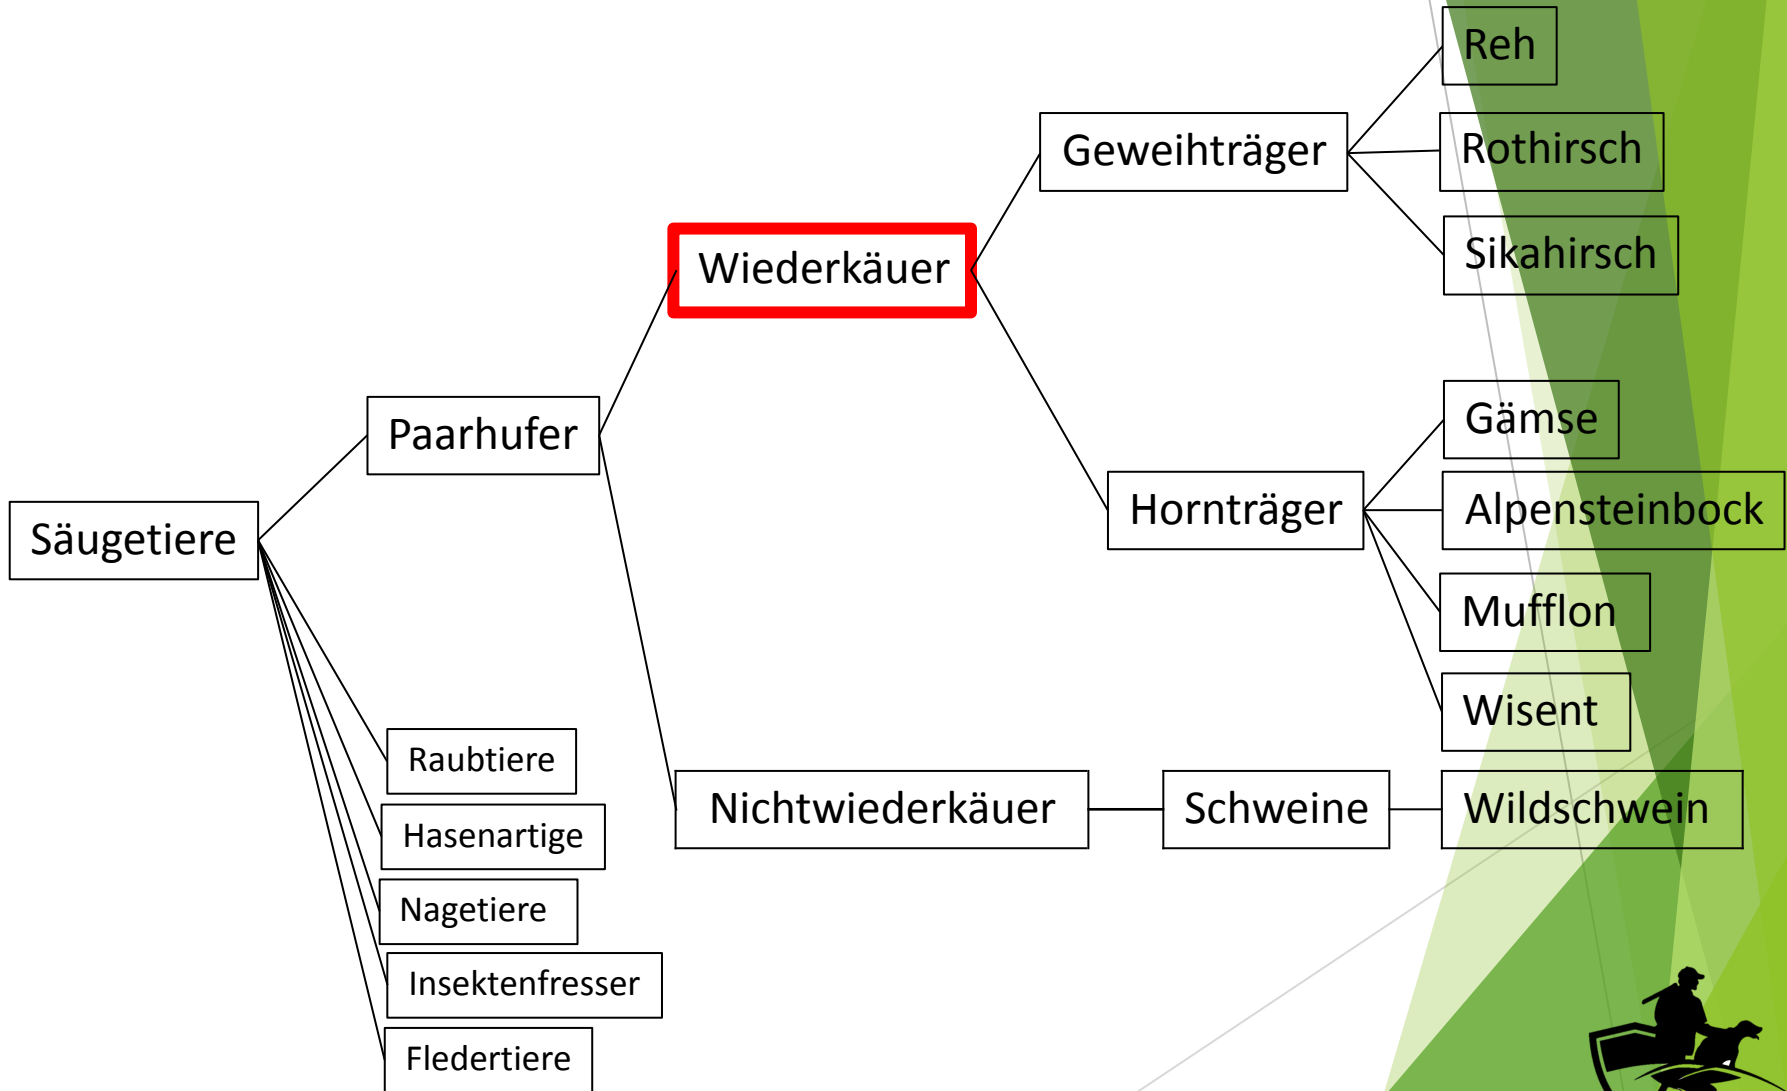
Säugetiere

Paarhufer

Wiederkäuer

Geweihträger

Reh

Rothirsch

Sikahirsch

Hornträger

Gämse

Alpensteinbock

Mufflon

Wisent

Nichtwiederkäuer

Schweine

Wildschwein

Raubtiere

Hasenartige

Nagetiere

Insektenfresser

Fledertiere